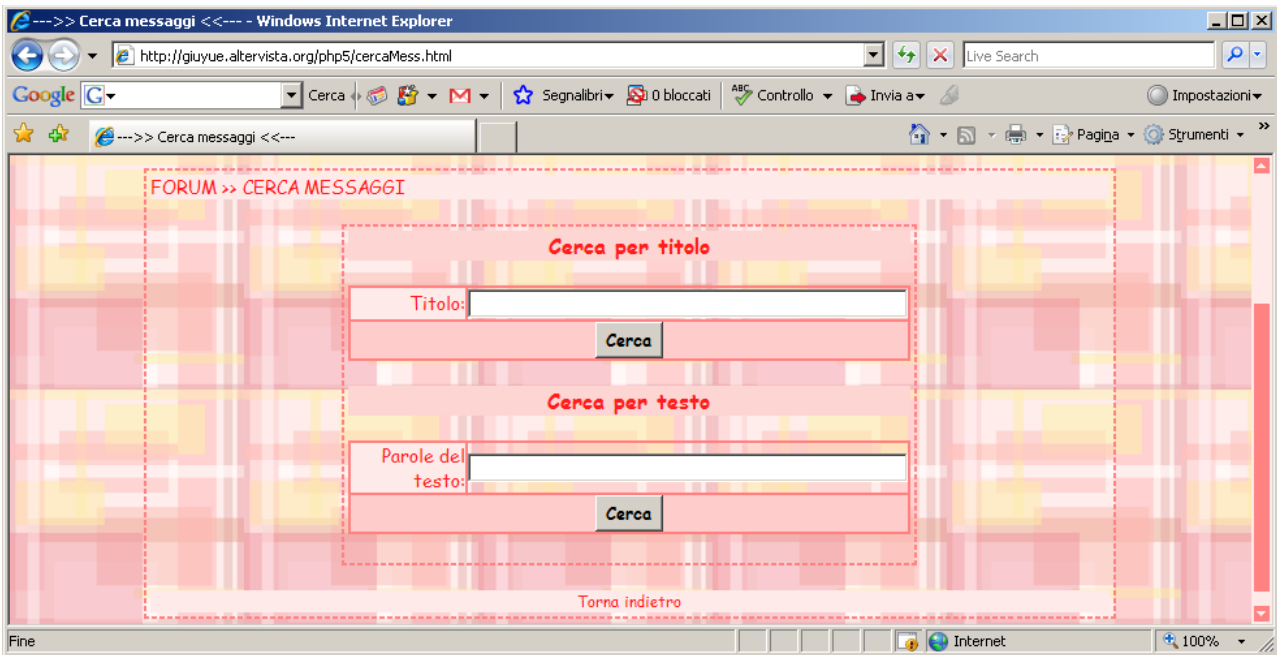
--->> Cerca messaggi <<--- - Windows Internet Explorer

http://giuyue.altervista.org/php5/cercaMess.html

Live Search

Google

Cerca

Segnalibri

0 bloccati

Controllo

Invia a

Impostazioni

--->> Cerca messaggi <<---

Pagina

Strumenti

FORUM >> CERCA MESSAGGI

Cerca per titolo

Titolo:

Cerca

Cerca per testo

Parole del testo:

Cerca

Torna indietro

Fine

Internet

100%